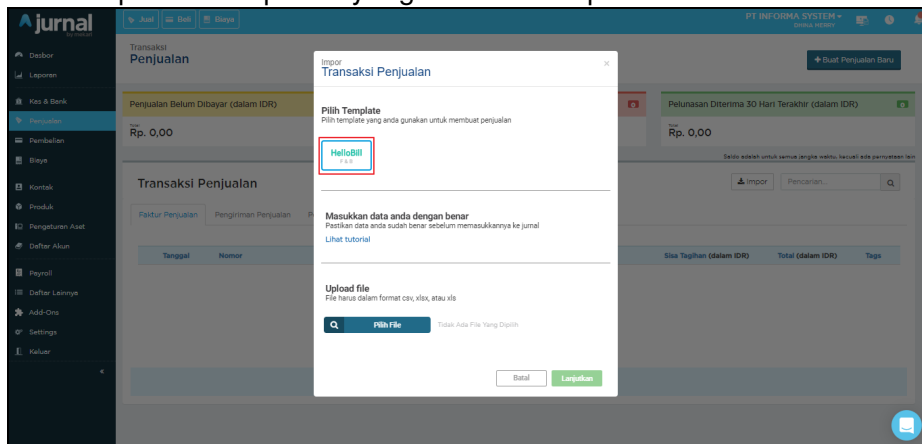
jurnal
by mekari

Jual | Beli | Biaya

PT INFORMA SYSTEM
DHINA MEMRY

Dasbor
Laporan
Kas & Bank
Penjualan
Pembelian
Biaya
Kontak
Produk
Pengaturan Aset
Daftar Akun
Payroll
Daftar Lainnya
Add-Ons
Settings
Keluar

Transaksi
Penjualan

Buat Penjualan Baru

Penjualan Belum Dibayar (dalam IDR)
Total
Rp. 0,00

Pelunasan Diterima 30 Hari Terakhir (dalam IDR)
Total
Rp. 0,00

Saldo adalah untuk semua jangka waktu, kecuali ada pernyataan lain

Transaksi Penjualan

Impor | Pencarian...

Faktur Penjualan | Pengiriman Penjualan

Tanggal | Nomor | Sisa Tagihan (dalam IDR) | Total (dalam IDR) | Tags

Impor
Transaksi Penjualan

Pilih Template
Pilih template yang anda gunakan untuk membuat penjualan

HelloBill
1.0

Masukkan data anda dengan benar
Pastikan data anda sudah benar sebelum memasukkannya ke jurnal
Lihat tutorial

Upload file
File harus dalam format csv, xlsx, atau xls

Pilih File
Tidak Ada File Yang Dipilih

Batal
Lanjutkan